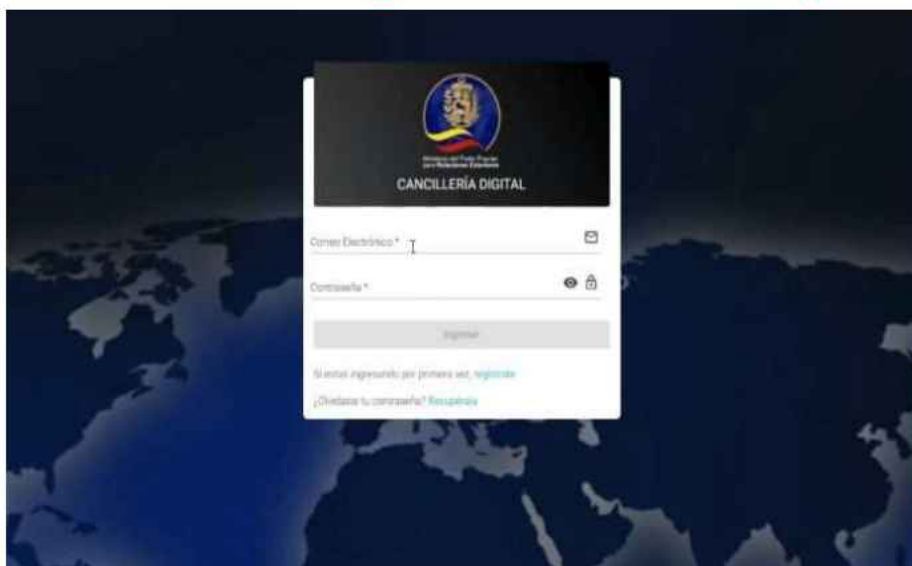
Ministerio del Poder Popular para Relaciones Exteriores

CANCILLERÍA DIGITAL

Correo Electrónico *

Contraseña *

Ingresar

Si estás ingresando por primera vez, regístrate

¿Olvidaste tu contraseña? Recupérala